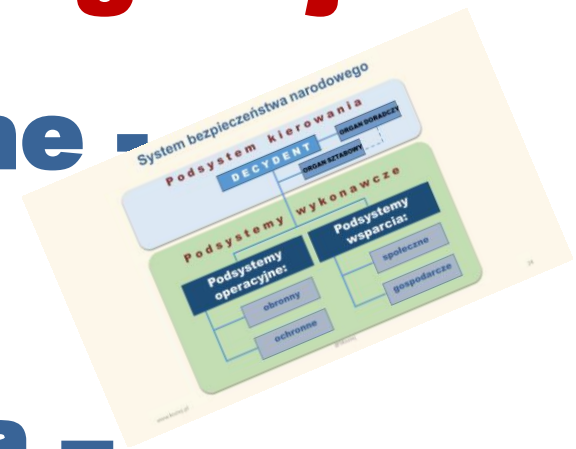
ne -

System bezpieczeństwa narodowego

Podsystem kierowania

ORGAN DORADCZY

DECYDENT

ORGAN SZTABOWY

Podsystemy wykonawcze

Podsystemy operacyjne:

obronny

ochronne

Podsystemy wsparcia:

społeczne

gospodarcze

a -